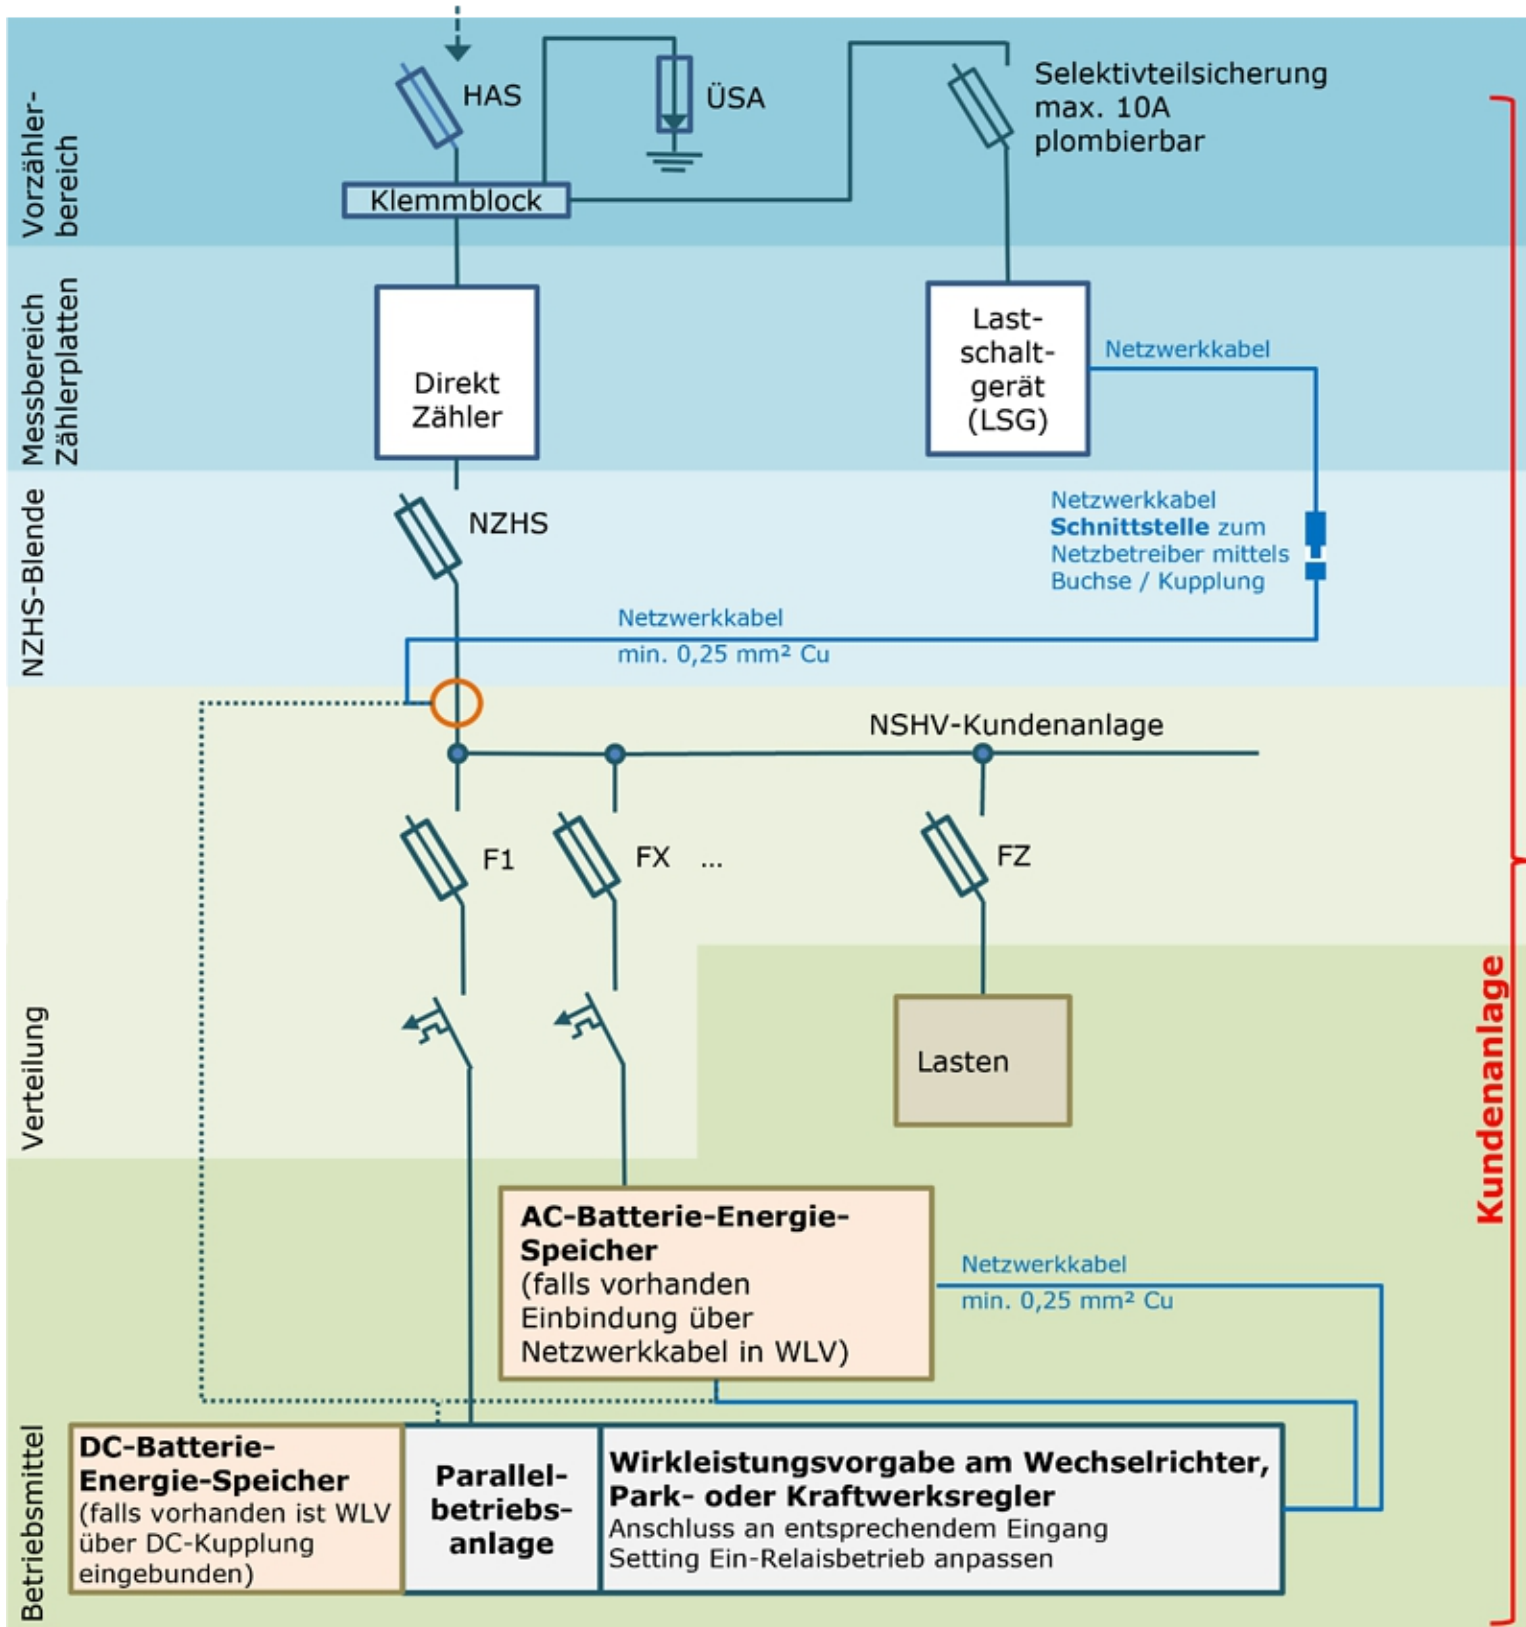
Vorzählerbereich

HAS

ÜSA

Selektivteilsicherung max. 10A plombierbar

Klemmblock

Messbereich Zählerplatten

Direkt Zähler

Last-schalt-gerät (LSG)

Netzwerkkabel

NZHS-Blende

NZHS

Netzwerkkabel **Schnittstelle** zum Netzbetreiber mittels Buchse / Kupplung

Netzwerkkabel
min. 0,25 mm² Cu

NSHV-Kundenanlage

F1

FX ...

FZ

Verteilung

Lasten

Kundenanlage

**AC-Batterie-Energie-Speicher**
(falls vorhanden Einbindung über Netzwerkkabel in WLV)

Netzwerkkabel
min. 0,25 mm² Cu

Betriebsmittel

**DC-Batterie-Energie-Speicher**
(falls vorhanden ist WLV über DC-Kupplung eingebunden)

**Parallel-betriebs-anlage**

**Wirkleistungsvorgabe am Wechselrichter, Park- oder Kraftwerksregler**
Anschluss an entsprechendem Eingang
Setting Ein-Relaisbetrieb anpassen